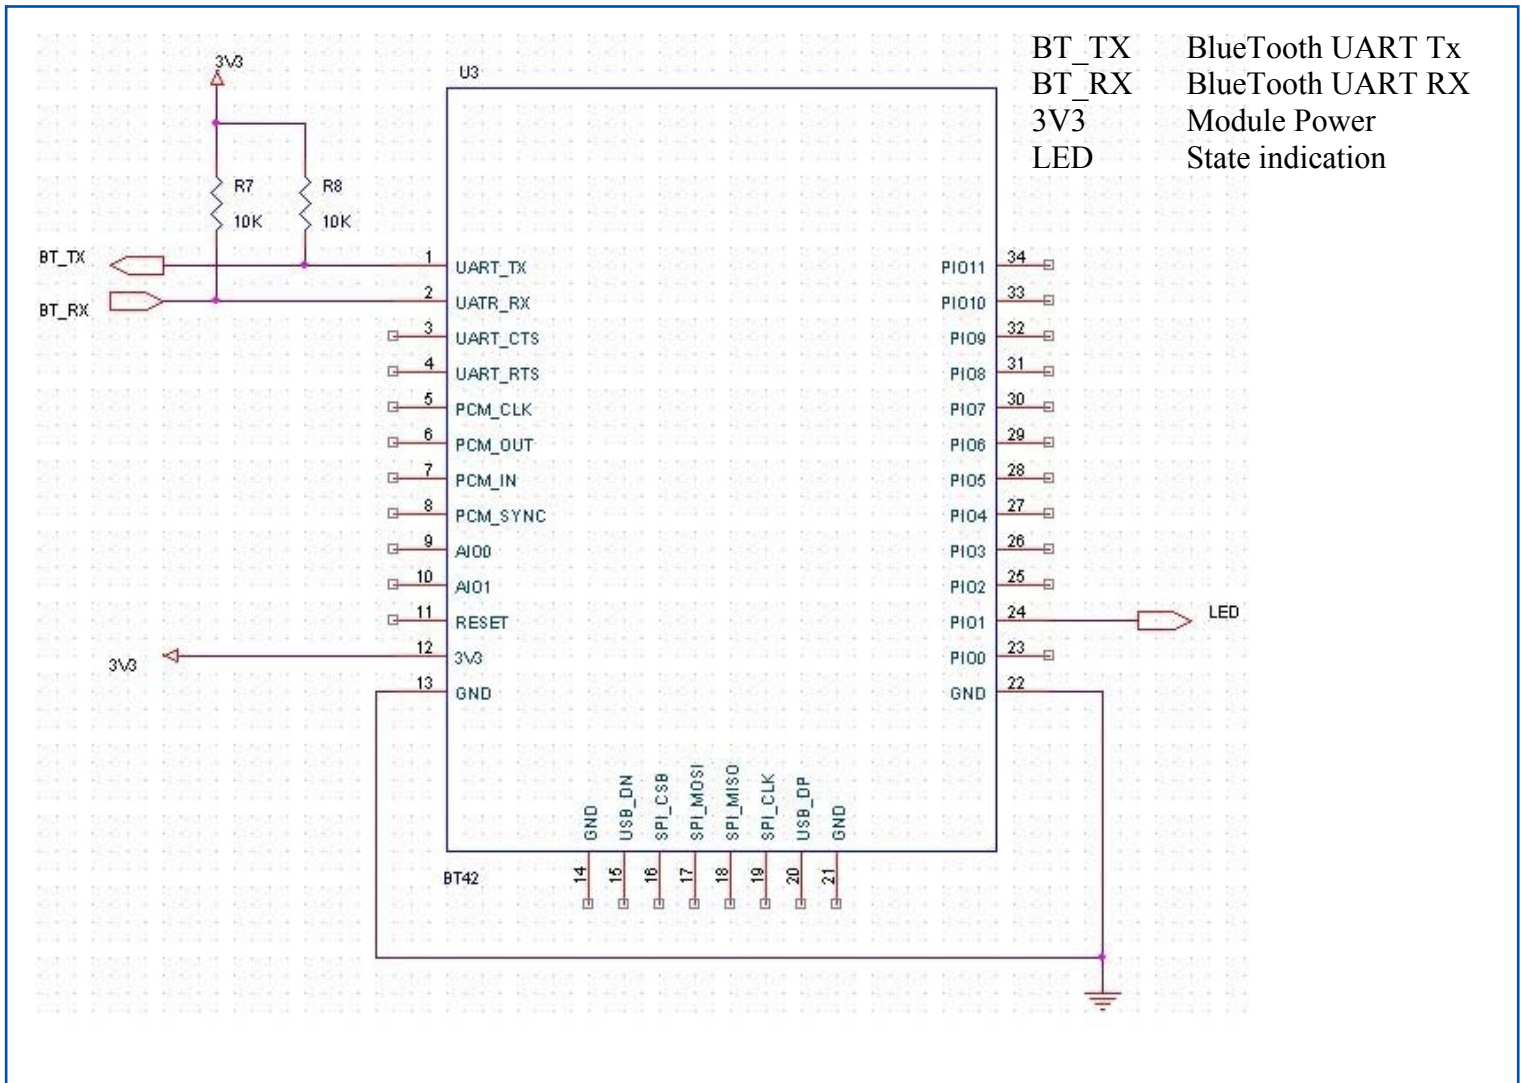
BT_TX BlueTooth UART Tx
BT_RX BlueTooth UART RX
3V3 Module Power
LED State indication

3V3
U3
R7
10K
R8
10K
BT_TX
BT_RX
1 UART_TX
2 UATR_RX
3 UART_CTS
4 UART_RTS
5 PCM_CLK
6 PCM_OUT
7 PCM_IN
8 PCM_SYNC
9 AIO0
10 AIO1
11 RESET
12 3V3
13 GND
3V3
PIO11 34
PIO10 33
PIO9 32
PIO8 31
PIO7 30
PIO6 29
PIO5 28
PIO4 27
PIO3 26
PIO2 25
PIO1 24
PIO0 23
GND 22
LED
GND USB_DN SPI_CSB SPI_MOSI SPI_MISO SPI_CLK USB_DP GND
BT42
14 15 16 17 18 19 20 21